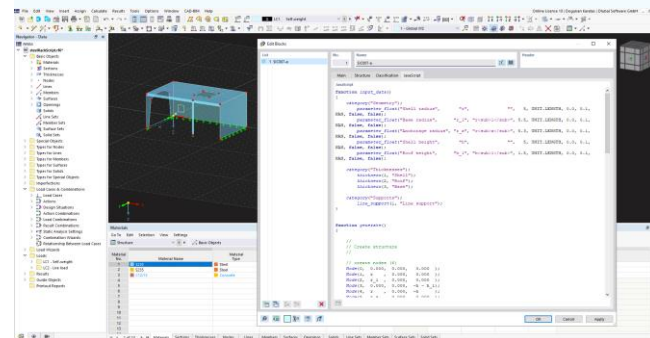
Edit Blocks

No. Name

1 BLOCK a

Main Structure Classification JavaScript

function input_data()
{
category("Geometry");
parameter_float("Shell radius", "r", "", 0, UNIT.LENGTH, 0.0, 0.1, 100, false, false);
parameter_float("Base radius", "r_b", "r<sub>b</sub>", 0.5, UNIT.LENGTH, 0.0, 0.1, 100, false, false);
parameter_float("Endcarrier radius", "r_e", "r<sub>e</sub>", 0.5, UNIT.LENGTH, 0.0, 0.1, 100, false, false);
parameter_float("Shell height", "h", "", 0, UNIT.LENGTH, 0.0, 0.1, 100, false, false);
parameter_float("Roof height", "h_r", "h<sub>r</sub>", 1.0, UNIT.LENGTH, 0.0, 0.1, 100, false, false);

category("Thicknesses");
thickness(1, "Shell");
thickness(2, "Roof");
thickness(3, "Base");

category("Supports");
line_support(1, "Line support");
}

function yourself()
{

//
// Create structure
//

// create nodes (4)
Node(1, 0.000, 0.000, 0.000 );
Node(2, x , 0.000, 0.000 );
Node(3, x , 0.000, 0.000 );
Node(4, 0.000, 0.000, -h + h_r);

OK Cancel Apply

Materials

Material No. Material Name Material Type
1 C25 Steel
2 S235 Steel
3 C30/37 Concrete